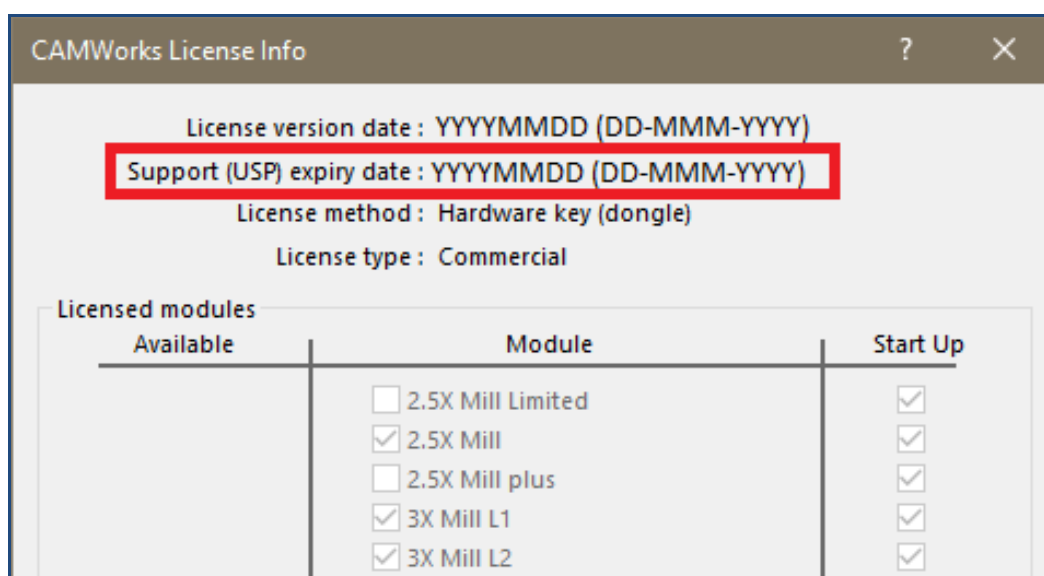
CAMWorks License Info ? ✕

License version date : YYYYMMDD (DD-MMM-YYYY)
Support (USP) expiry date : YYYYMMDD (DD-MMM-YYYY)
License method : Hardware key (dongle)
License type : Commercial

Licensed modules

| Available | Module | Start Up |
|---|---|---|
| | 2.5X Mill Limited | ✓ |
| | ✓ 2.5X Mill | ✓ |
| | 2.5X Mill plus | ✓ |
| | ✓ 3X Mill L1 | ✓ |
| | ✓ 3X Mill L2 | ✓ |